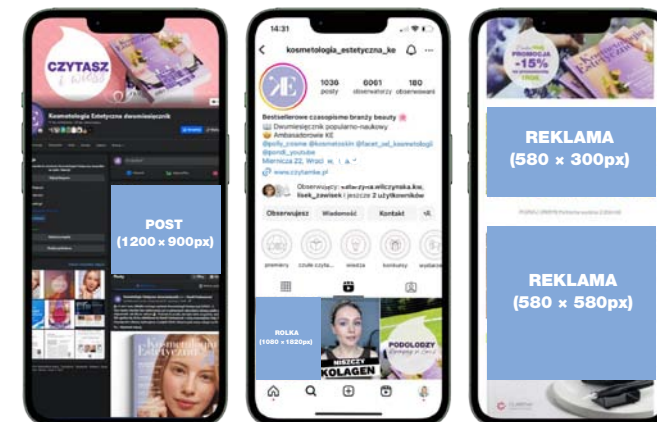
CZYTASZ

Kosmetologia Estetyczna dwumiesięcznik

POST
(1200 x 900px)

14:31

kosmetologia_estetyczna_ke

1036 posty
6061 obserwatorzy
180 obserwowani

Bestsellerowe czasopismo branży beauty
Dwumiesięcznik popularno-naukowy
Ambasadorowie KE
@polly_creme @kosmetoskin @facet_od_kosmetologii @pondi_youtube
Mierniczа 22, Wroc
www.czytamke.pl

Obserwujesz

Wiadomość

Kontakt

premiery

czułe czyta...

wiedza

konkursy

wydarzenia

ROLKA
(1080 x 1920px)

NISZCZY KOLAGEN

PODOLODZY

PROMOCJA -15%

REKLAMA
(580 x 300px)

REKLAMA
(580 x 580px)